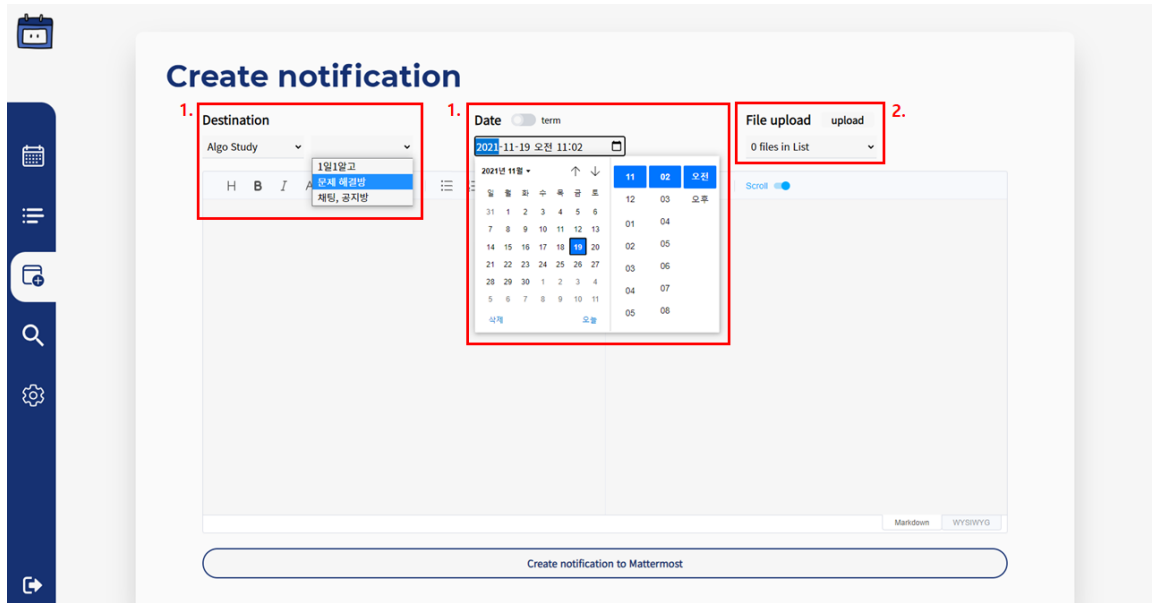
Create notification

1.

Destination

Algo Study

1일1알고
문제 해결방
채팅, 공지방

H B I

1.

Date term

2021-11-19 오전 11:02

2021년 11월

| 일 | 월 | 화 | 수 | 목 | 금 | 토 |
|---|---|---|---|---|---|---|
| 31 | 1 | 2 | 3 | 4 | 5 | 6 |
| 7 | 8 | 9 | 10 | 11 | 12 | 13 |
| 14 | 15 | 16 | 17 | 18 | 19 | 20 |
| 21 | 22 | 23 | 24 | 25 | 26 | 27 |
| 28 | 29 | 30 | 1 | 2 | 3 | 4 |
| 5 | 6 | 7 | 8 | 9 | 10 | 11 |

삭제 오늘

| 11 | 02 | 오전 |
|---|---|---|
| 12 | 03 | 오후 |
| 01 | 04 | |
| 02 | 05 | |
| 03 | 06 | |
| 04 | 07 | |
| 05 | 08 | |

File upload upload

2.

0 files in List

Scroll

Markdown WYSIWYG

Create notification to Mattermost